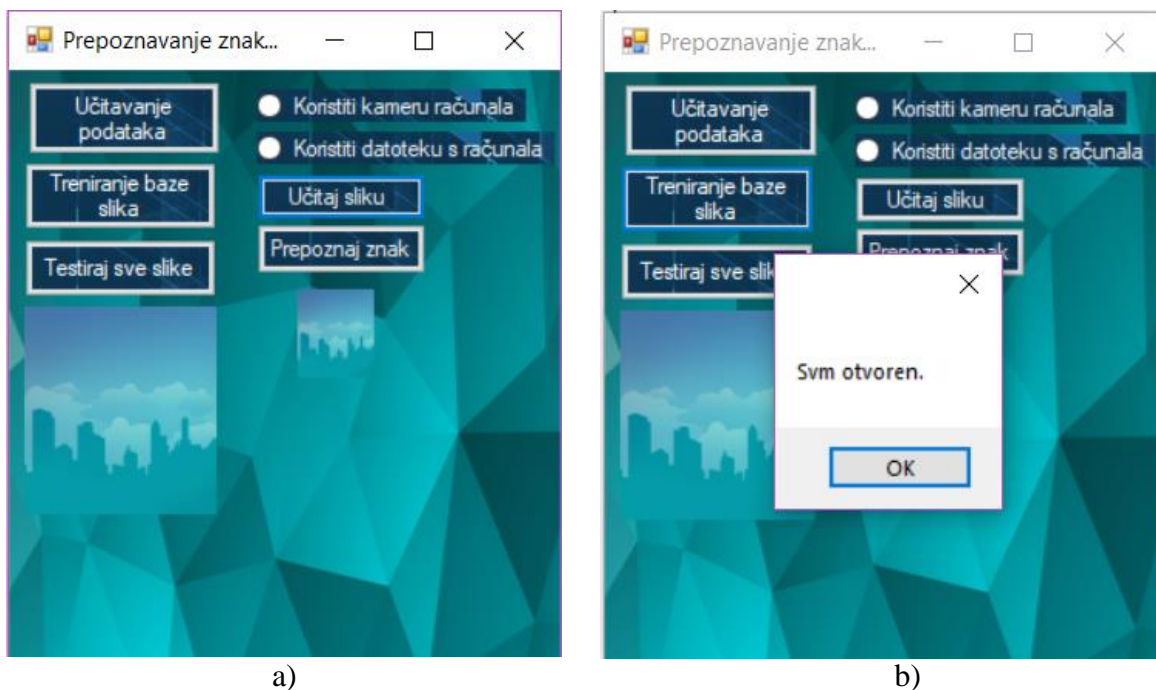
Prepoznavanje znak...

Učitavanje podataka

Koristiti kameru računala

Koristiti datoteku s računala

Treniranje baze slika

Učitaj sliku

Prepoznaj znak

Testiraj sve slike

a)

Prepoznavanje znak...

Učitavanje podataka

Koristiti kameru računala

Koristiti datoteku s računala

Treniranje baze slika

Učitaj sliku

Prepoznaj znak

Testiraj sve slik

Svm otvoren.

OK

b)